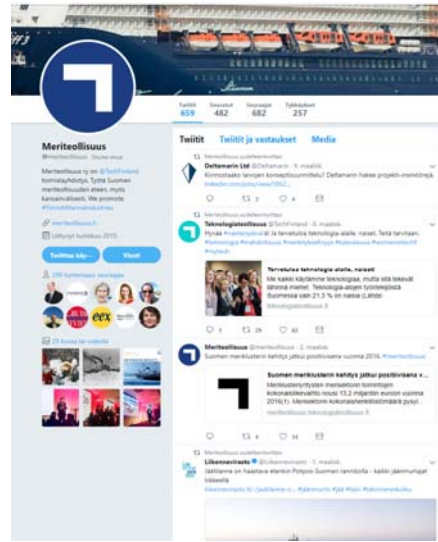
Twiitit 659 Seuraa 482 Seuraajat 682 Tykkäykset 257

Meriteollisuus
@meriteollisuus Seuraa sinua

Meriteollisuus ry on @TechFinland toimialayhdistys. Työtä Suomen meriteollisuuden eteen, myös kansainvälisesti. We promote #FinnishMarineIndustries

meriteollisuus.fi

Liittynyt huhtikuu 2015

Twiittaa käy— Viesti

296 tuntemaasi seuraajaa

29 kuvaa tai videota

Twiitit Twiitit ja vastaukset Media

Meriteollisuus uudelleentwiittasi
Deltamarin Ltd @Deltamarin · 9. maalisk.
Kiinnostaako laivojen konseptisuunnittelu? Deltamarin hakee projekti-insinöörejä
linkedin.com/jobs/view/5862...

Meriteollisuus uudelleentwiittasi
Teknologiateollisuus @TechFinland · 8. maalisk.
Hyvää #naistenpäivää! ja tervetuloa teknologia-alalle, naiset. Teitä tarvitaan. #teknologia #naiskoulutus #meritykilpailuun #tulevaisuus #womenintech #mytech

Tervetuloa teknologia-alalle, naiset
Me kaikki käytämme teknologiaa, mutta sitä tekevät lähinnä miehet. Teknologia-alojen työntekijöistä Suomessa vain 21,3 % on naisia (Lähde:
teknologiateollisuus.fi

29 62

Meriteollisuus @meriteollisuus · 2. maalisk.
Suomen meriklusterin kehitys jatkui positiivisena vuonna 2016. #meriteollisuus

Suomen meriklusterin kehitys jatkui positiivisena v...
Meriklusteriyritysten merkeiltoinen toimintojen kokonaisliikevaihto nousi 13,2 miljardiin euroon vuonna 2016(1). Meriteollisuuden kokonaisliikevaihto pysyi...
meriteollisuus.teknologiateollisuus.fi

4 10

Meriteollisuus uudelleentwiittasi
Liikennevirasto @Liikennevirasto · 1. maalisk.
Itämerellä on haastava etenkin Pohjois-Suomen rannikolla - katso jäänmurtajat liikkeellä
liikennevirasto.fi/-/jaatilanne-n... #jäänmurto #jää #talvi #talvimerenkulku